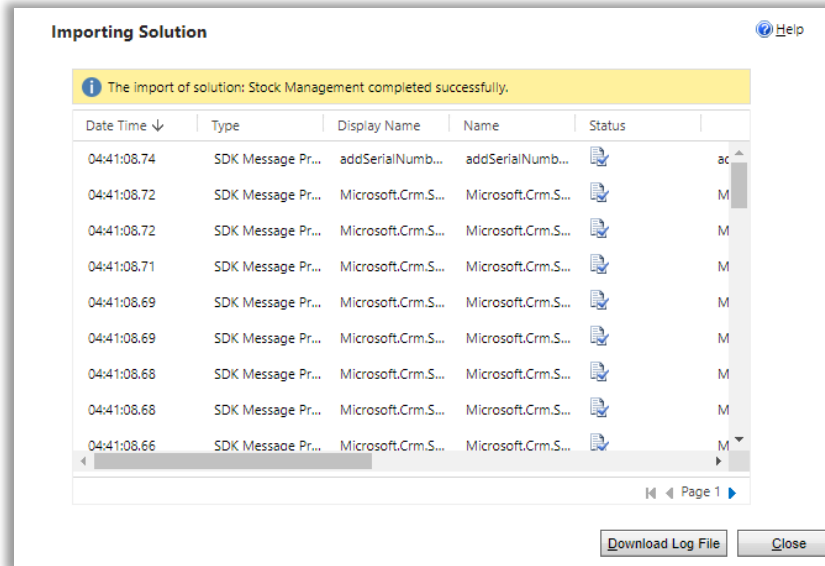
Importing Solution

Help

The import of solution: Stock Management completed successfully.

| Date Time ↓ | Type | Display Name | Name | Status | |
|---|---|---|---|---|---|
| 04:41:08.74 | SDK Message Pr... | addSerialNumb... | addSerialNumb... | | ac |
| 04:41:08.72 | SDK Message Pr... | Microsoft.Crm.S... | Microsoft.Crm.S... | | M |
| 04:41:08.72 | SDK Message Pr... | Microsoft.Crm.S... | Microsoft.Crm.S... | | M |
| 04:41:08.71 | SDK Message Pr... | Microsoft.Crm.S... | Microsoft.Crm.S... | | M |
| 04:41:08.69 | SDK Message Pr... | Microsoft.Crm.S... | Microsoft.Crm.S... | | M |
| 04:41:08.69 | SDK Message Pr... | Microsoft.Crm.S... | Microsoft.Crm.S... | | M |
| 04:41:08.68 | SDK Message Pr... | Microsoft.Crm.S... | Microsoft.Crm.S... | | M |
| 04:41:08.68 | SDK Message Pr... | Microsoft.Crm.S... | Microsoft.Crm.S... | | M |
| 04:41:08.66 | SDK Message Pr... | Microsoft.Crm.S... | Microsoft.Crm.S... | | M |

Page 1

Download Log File

Close